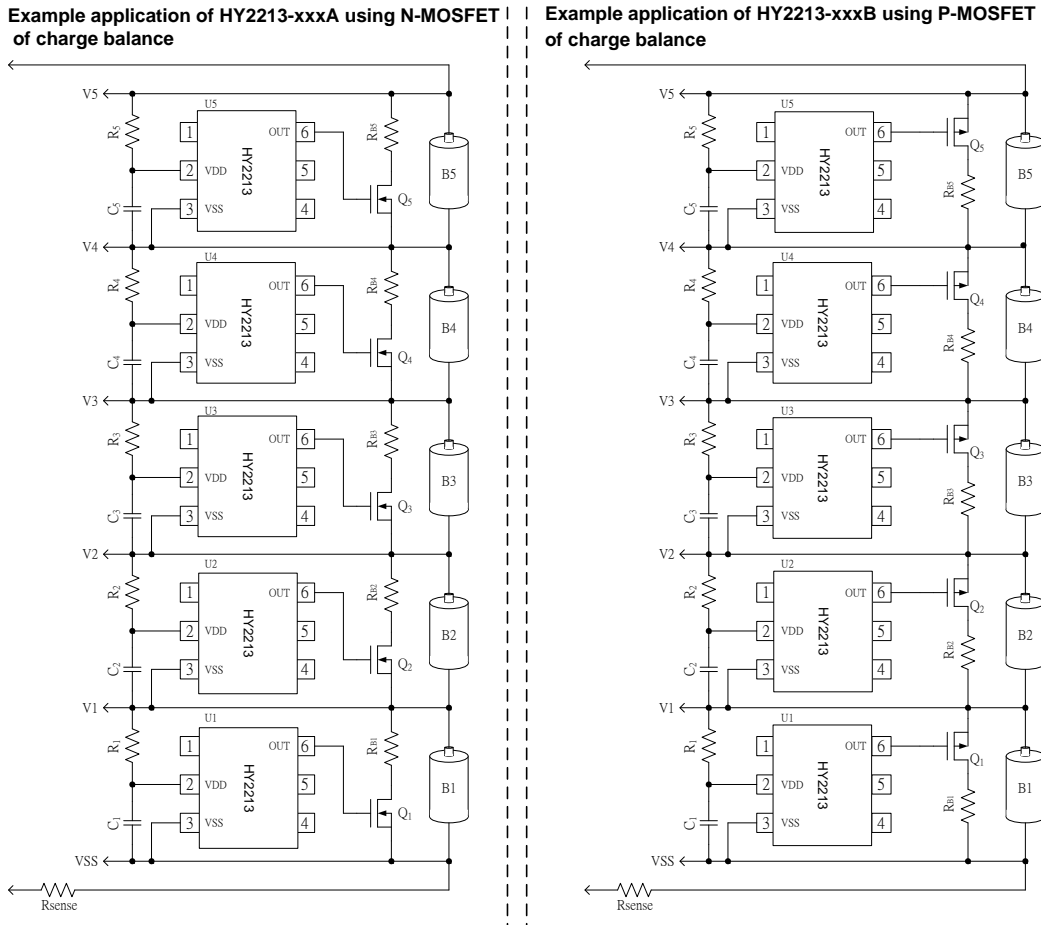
Example application of HY2213-xxxA using N-MOSFET of charge balance

V5
$R_5$
U5
1
2 VDD
3 VSS
OUT 6
5
4
HY2213
$C_5$
$R_{B5}$
$Q_5$
B5
V4
$R_4$
U4
1
2 VDD
3 VSS
OUT 6
5
4
HY2213
$C_4$
$R_{B4}$
$Q_4$
B4
V3
$R_3$
U3
1
2 VDD
3 VSS
OUT 6
5
4
HY2213
$C_3$
$R_{B3}$
$Q_3$
B3
V2
$R_2$
U2
1
2 VDD
3 VSS
OUT 6
5
4
HY2213
$C_2$
$R_{B2}$
$Q_2$
B2
V1
$R_1$
U1
1
2 VDD
3 VSS
OUT 6
5
4
HY2213
$C_1$
$R_{B1}$
$Q_1$
B1
VSS
Rsense

Example application of HY2213-xxxB using P-MOSFET of charge balance

V5
$R_5$
U5
1
2 VDD
3 VSS
OUT 6
5
4
HY2213
$C_5$
$Q_5$
$R_{B5}$
B5
V4
$R_4$
U4
1
2 VDD
3 VSS
OUT 6
5
4
HY2213
$C_4$
$Q_4$
$R_{B4}$
B4
V3
$R_3$
U3
1
2 VDD
3 VSS
OUT 6
5
4
HY2213
$C_3$
$Q_3$
$R_{B3}$
B3
V2
$R_2$
U2
1
2 VDD
3 VSS
OUT 6
5
4
HY2213
$C_2$
$Q_2$
$R_{B2}$
B2
V1
$R_1$
U1
1
2 VDD
3 VSS
OUT 6
5
4
HY2213
$C_1$
$Q_1$
$R_{B1}$
B1
VSS
Rsense